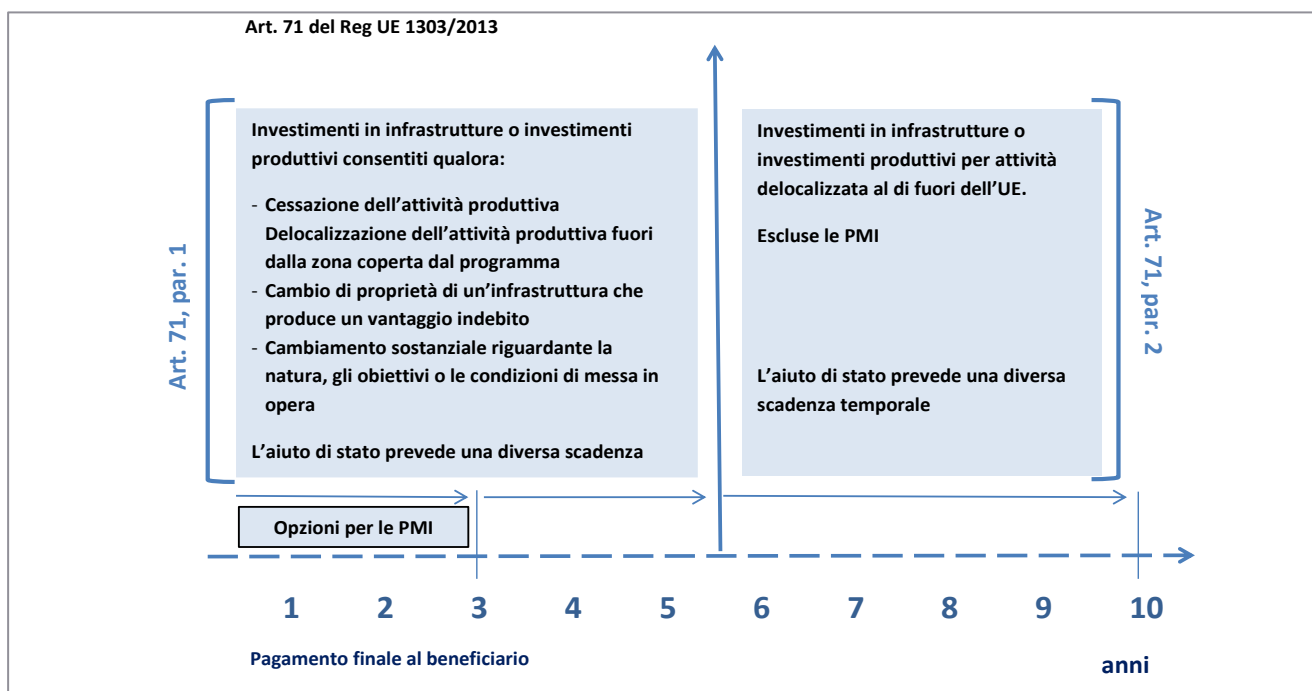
Art. 71 del Reg UE 1303/2013

Art. 71, par. 1

Investimenti in infrastrutture o investimenti produttivi consentiti qualora:

- Cessazione dell'attività produttiva Delocalizzazione dell'attività produttiva fuori dalla zona coperta dal programma
- Cambio di proprietà di un'infrastruttura che produce un vantaggio indebito
- Cambiamento sostanziale riguardante la natura, gli obiettivi o le condizioni di messa in opera

L'aiuto di stato prevede una diversa scadenza

Investimenti in infrastrutture o investimenti produttivi per attività delocalizzata al di fuori dell'UE.

Escluse le PMI

L'aiuto di stato prevede una diversa scadenza temporale

Art. 71, par. 2

Opzioni per le PMI

1 2 3 4 5 6 7 8 9 10

Pagamento finale al beneficiario

anni